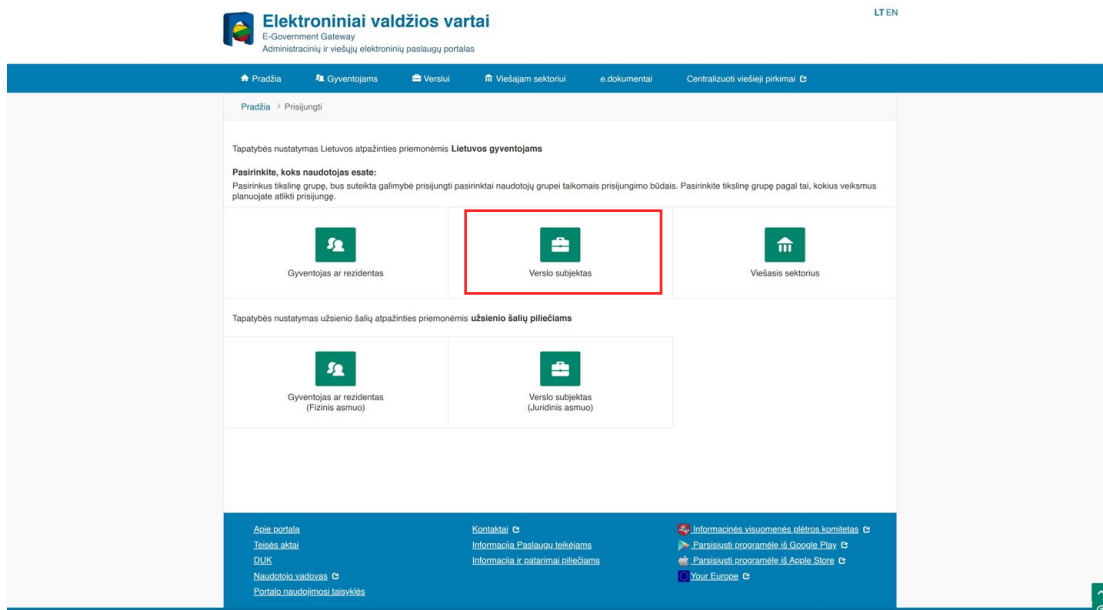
Elektroniniai valdžios vartai
E-Government Gateway
Administracinių ir viešųjų elektroninių paslaugų portalas

LT EN

Pradžia Gyventojams Verslui Viešajam sektoriui e.dokumentai Centralizuoti viešieji pirkimai

Pradžia > Prisijungti

Tapatybės nustatymas Lietuvos atpažinties priemonėmis **Lietuvos gyventojams**

**Pasirinkite, koks naudotojas esate:**
Pasirinkus tikslinę grupę, bus suteikta galimybė prisijungti pasirinktai naudotojų grupei taikomais prisijungimo būdais. Pasirinkite tikslinę grupę pagal tai, kokius veiksmus planuojate atlikti prisijungę.

Gyventojas ar rezidentas

Verslo subjektas

Viešasis sektorius

Tapatybės nustatymas užsienio šalių atpažinties priemonėmis **užsienio šalių piliečiams**

Gyventojas ar rezidentas
(Fizinis asmuo)

Verslo subjektas
(Juridinis asmuo)

Apie portalą
Teisės aktai
DUK
Naudotojo vadovas
Portalo naudojimosi taisyklės

Kontaktai
Informacija Paslaugų teikėjams
Informacija ir patarimai piliečiams

Informacinės visuomenės plėtros komitetas
Parsisiųsti programėlę iš Google Play
Parsisiųsti programėlę iš Apple Store
Your Europe